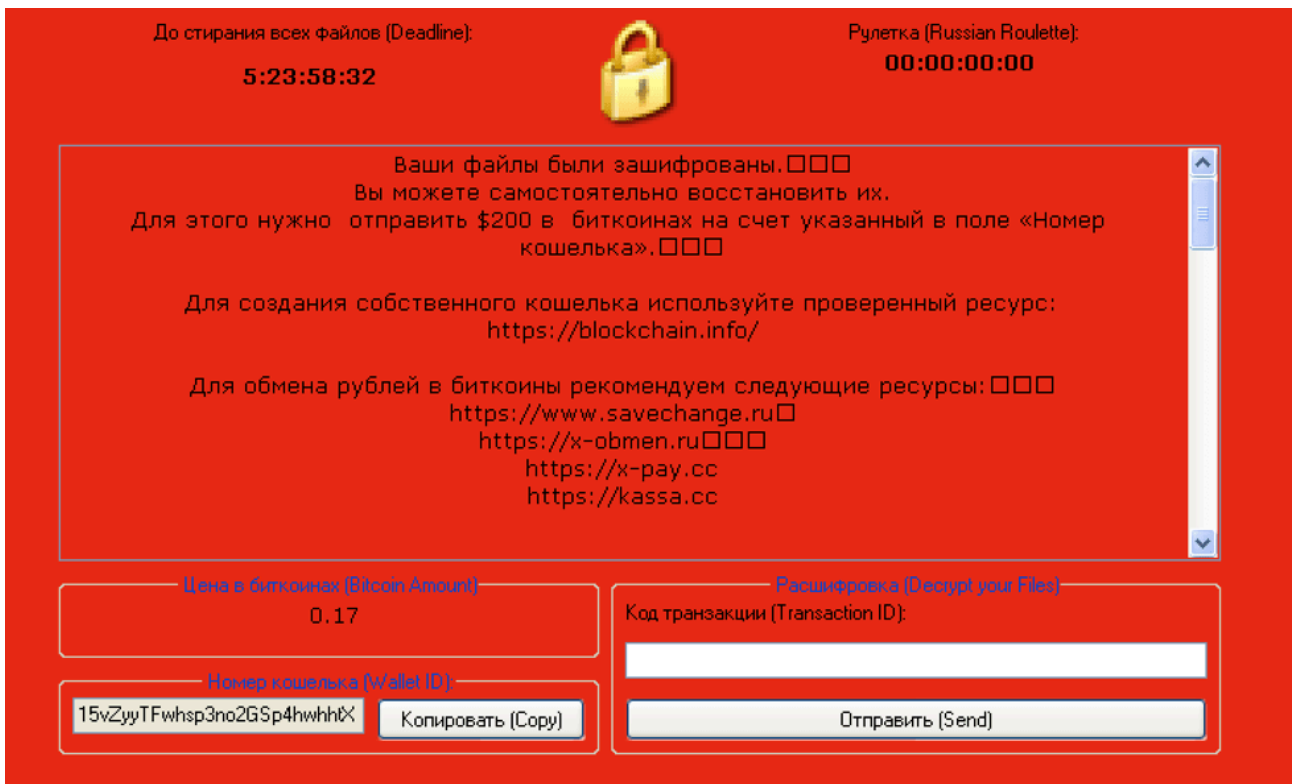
До стирания всех файлов (Deadline):

5:23:58:32

Рулетка (Russian Roulette):

00:00:00:00

Ваши файлы были зашифрованы.□□□
Вы можете самостоятельно восстановить их.
Для этого нужно отправить $200 в биткоинах на счет указанный в поле «Номер кошелька».□□□

Для создания собственного кошелька используйте проверенный ресурс:
https://blockchain.info/

Для обмена рублей в биткоины рекомендуем следующие ресурсы:□□□
https://www.savechange.ru□
https://x-obmen.ru□□□
https://x-pay.cc
https://kassa.cc

Цена в биткоинах (Bitcoin Amount)

0.17

Номер кошелька (Wallet ID):

15vZyyTFwhsp3no2GSp4hwhhtX

Копировать (Copy)

Расшифровка (Decrypt your Files)

Код транзакции (Transaction ID):

Отправить (Send)